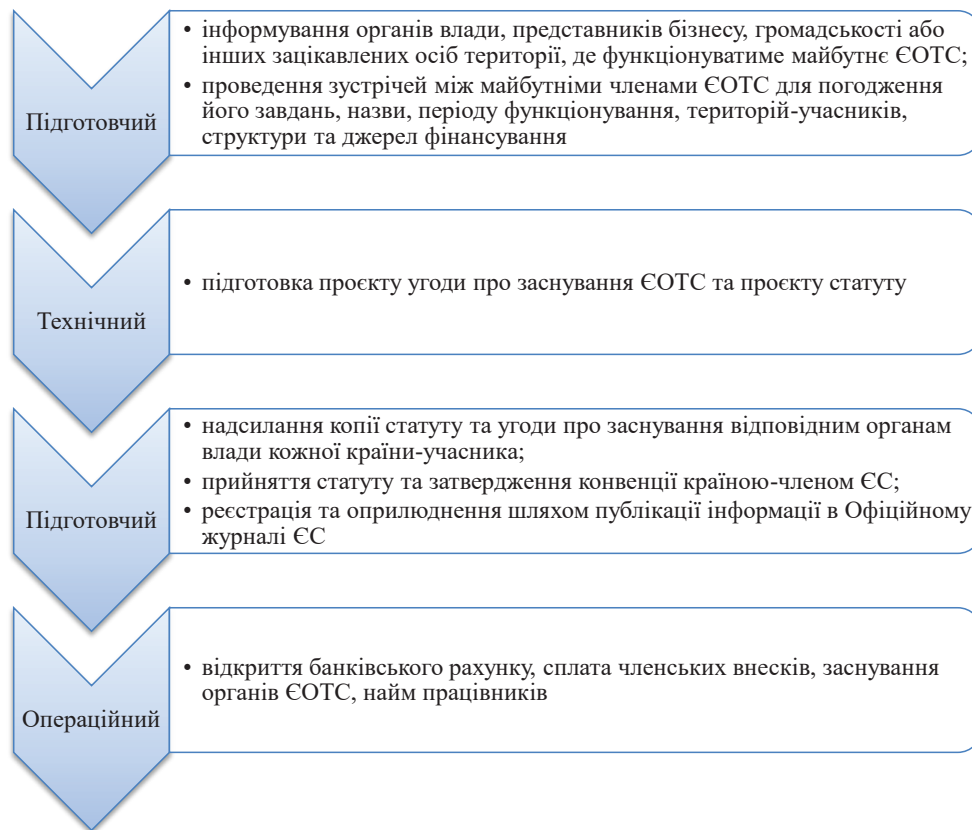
Підготовчий

• інформування органів влади, представників бізнесу, громадськості або інших зацікавлених осіб території, де функціонуватиме майбутнє ЄОТС;
• проведення зустрічей між майбутніми членами ЄОТС для погодження його завдань, назви, періоду функціонування, територій-учасників, структури та джерел фінансування

Технічний

• підготовка проєкту угоди про заснування ЄОТС та проєкту статуту

Підготовчий

• надсилання копії статуту та угоди про заснування відповідним органам влади кожної країни-учасника;
• прийняття статуту та затвердження конвенції країною-членом ЄС;
• реєстрація та оприлюднення шляхом публікації інформації в Офіційному журналі ЄС

Операційний

• відкриття банківського рахунку, сплата членських внесків, заснування органів ЄОТС, найм працівників